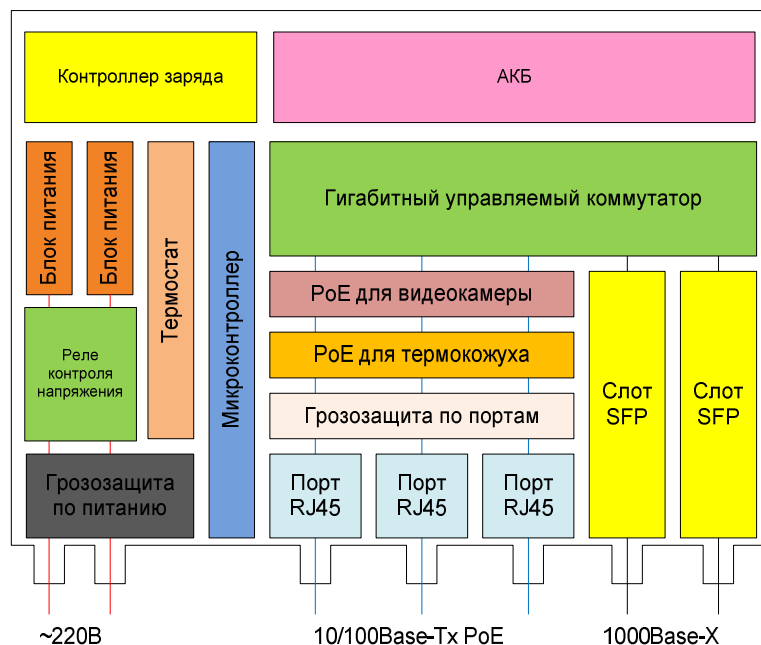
Контроллер заряда

АКБ

Блок питания

Блок питания

Термостат

Микроконтроллер

Гигабитный управляемый коммутатор

PoE для видеокамеры

PoE для термокожуха

Грозозащита по портам

Реле контроля напряжения

Грозозащита по питанию

Порт RJ45

Порт RJ45

Порт RJ45

Слот SFP

Слот SFP

~220В

10/100Base-Tx PoE

1000Base-X